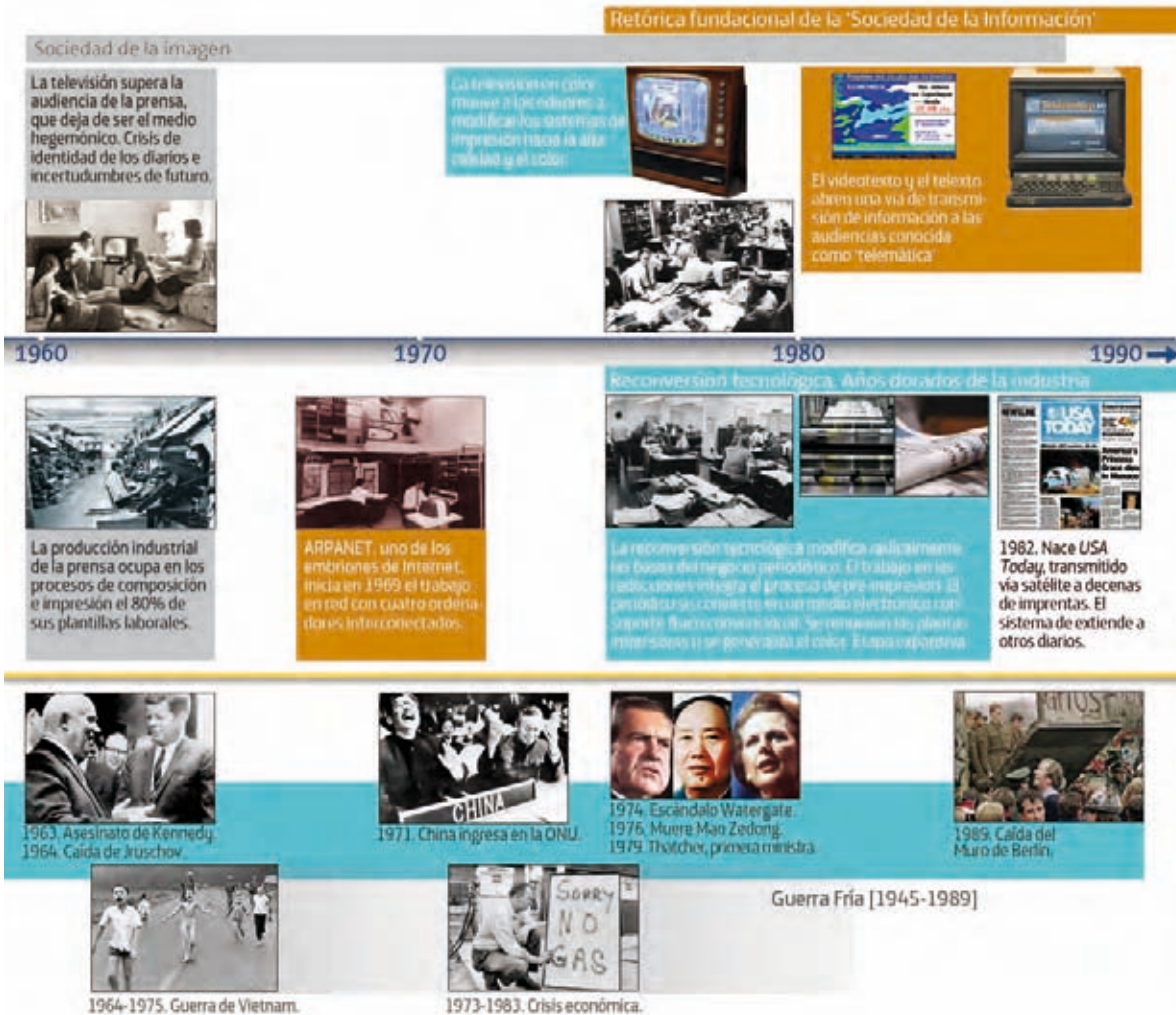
Retórica fundacional de la 'Sociedad de la Información'

Sociedad de la imagen

La televisión supera la audiencia de la prensa, que deja de ser el medio hegemónico. Crisis de identidad de los diarios e incertudumbres de futuro.

La televisión en color mueve a los editores a modificar los sistemas de impresión hacia la alta calidad y el color.

El videotexto y el teletexto abren una vía de transmisión de información a las audiencias conocida como 'telemática'.

1960 1970 1980 1990

Reconversión tecnológica. Años dorados de la industria

La producción industrial de la prensa ocupa en los procesos de composición e impresión el 80% de sus plantillas laborales.

ARPANET, uno de los embriones de Internet, inicia en 1969 el trabajo en red con cuatro ordenadores interconectados.

La reconversión tecnológica modifica radicalmente las bases del negocio periodístico. El trabajo en las redacciones integra el proceso de pre-impresión. El periódico se convierte en un medio electrónico con soporte físico convencional. Se renuevan las plantas impresoras y se generaliza el color. Etapa expansiva.

USA TODAY

1982. Nace *USA Today*, transmitido vía satélite a decenas de imprentas. El sistema de extiende a otros diarios.

CHINA

1963. Asesinato de Kennedy. 1964. Caída de Jruschov.

1971. China ingresa en la ONU.

1974. Escándalo Watergate. 1976. Muere Mao Zedong. 1979. Thatcher, primera ministra.

1989. Caída del Muro de Berlín.

SORRY NO GAS

Guerra Fría [1945-1989]

1964-1975. Guerra de Vietnam.

1973-1983. Crisis económica.